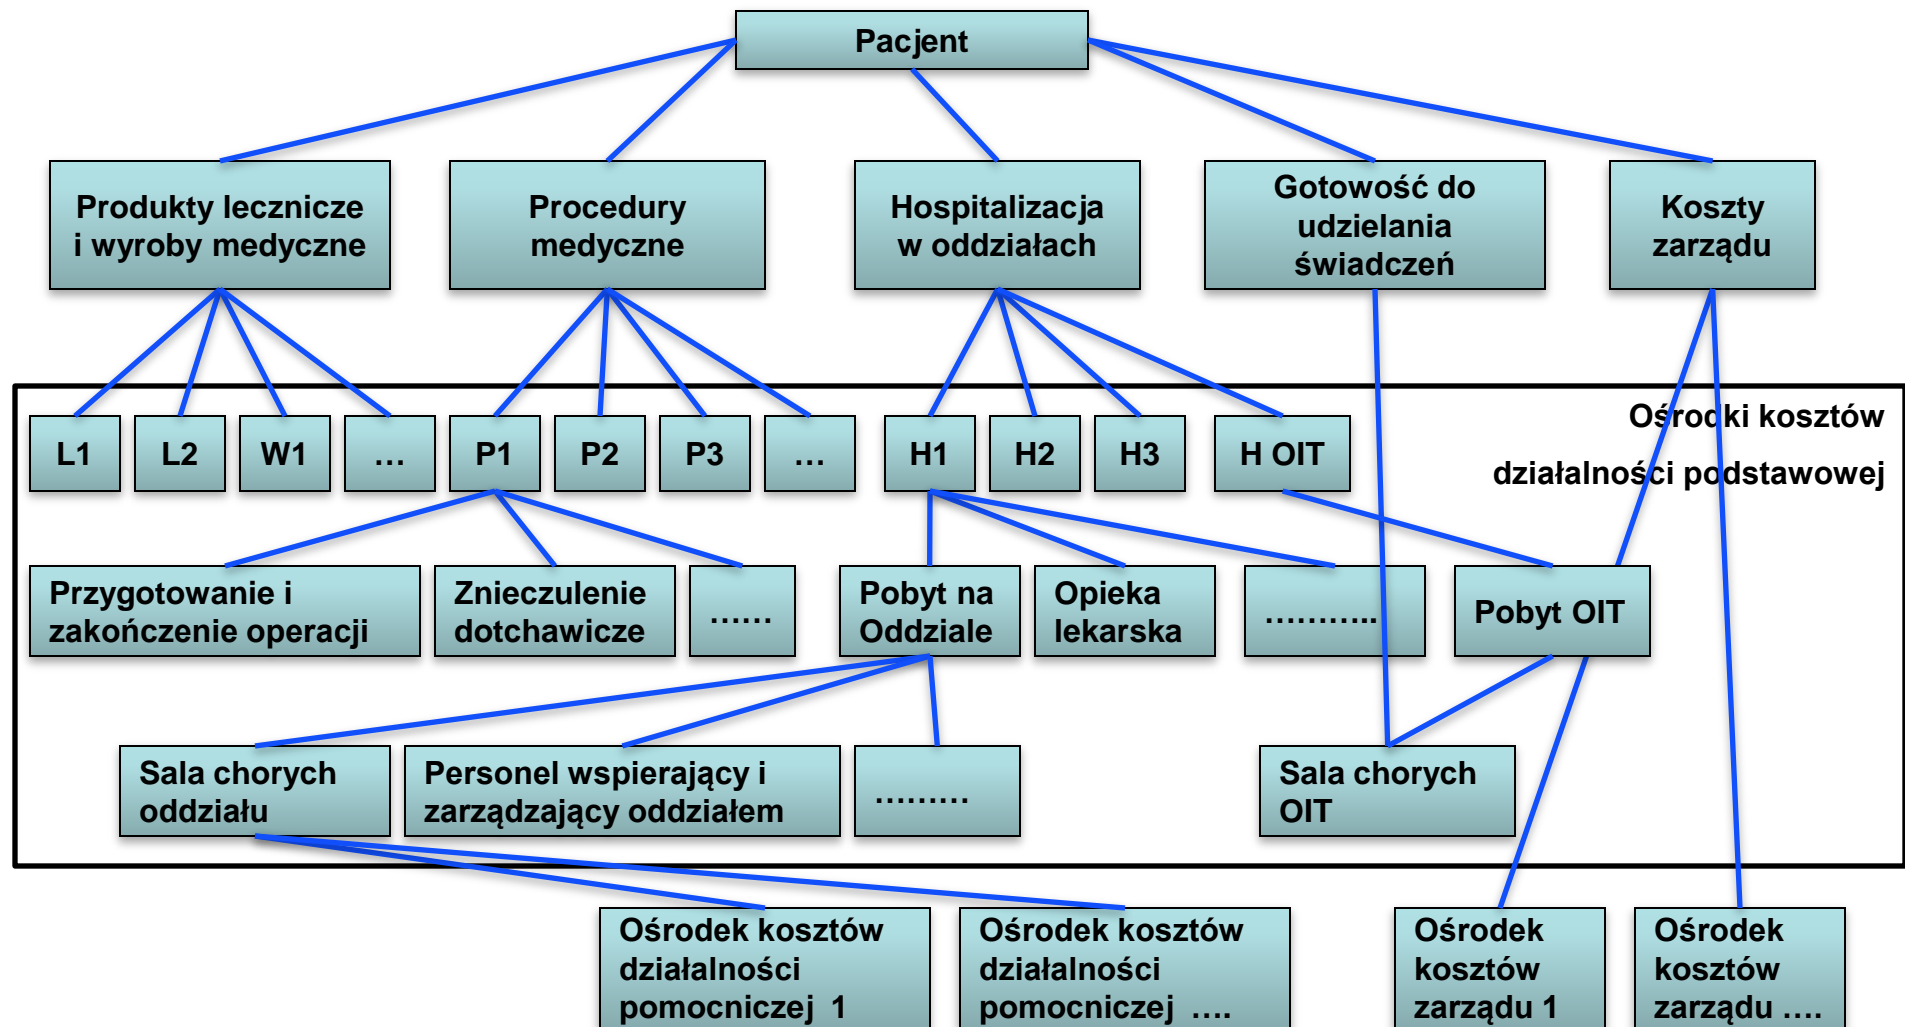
Pacjent

Produkty lecznicze i wyroby medyczne

Procedury medyczne

Hospitalizacja w oddziałach

Gotowość do udzielania świadczeń

Koszty zarządu

Ośrodki kosztów działalności podstawowej

L1

L2

W1

…

P1

P2

P3

…

H1

H2

H3

H OIT

Przygotowanie i zakończenie operacji

Znieczulenie dotchawicze

……

Pobyt na Oddziale

Opieka lekarska

………..

Pobyt OIT

Sala chorych oddziału

Personel wspierający i zarządzający oddziałem

………

Sala chorych OIT

Ośrodek kosztów działalności pomocniczej 1

Ośrodek kosztów działalności pomocniczej ….

Ośrodek kosztów zarządu 1

Ośrodek kosztów zarządu ….